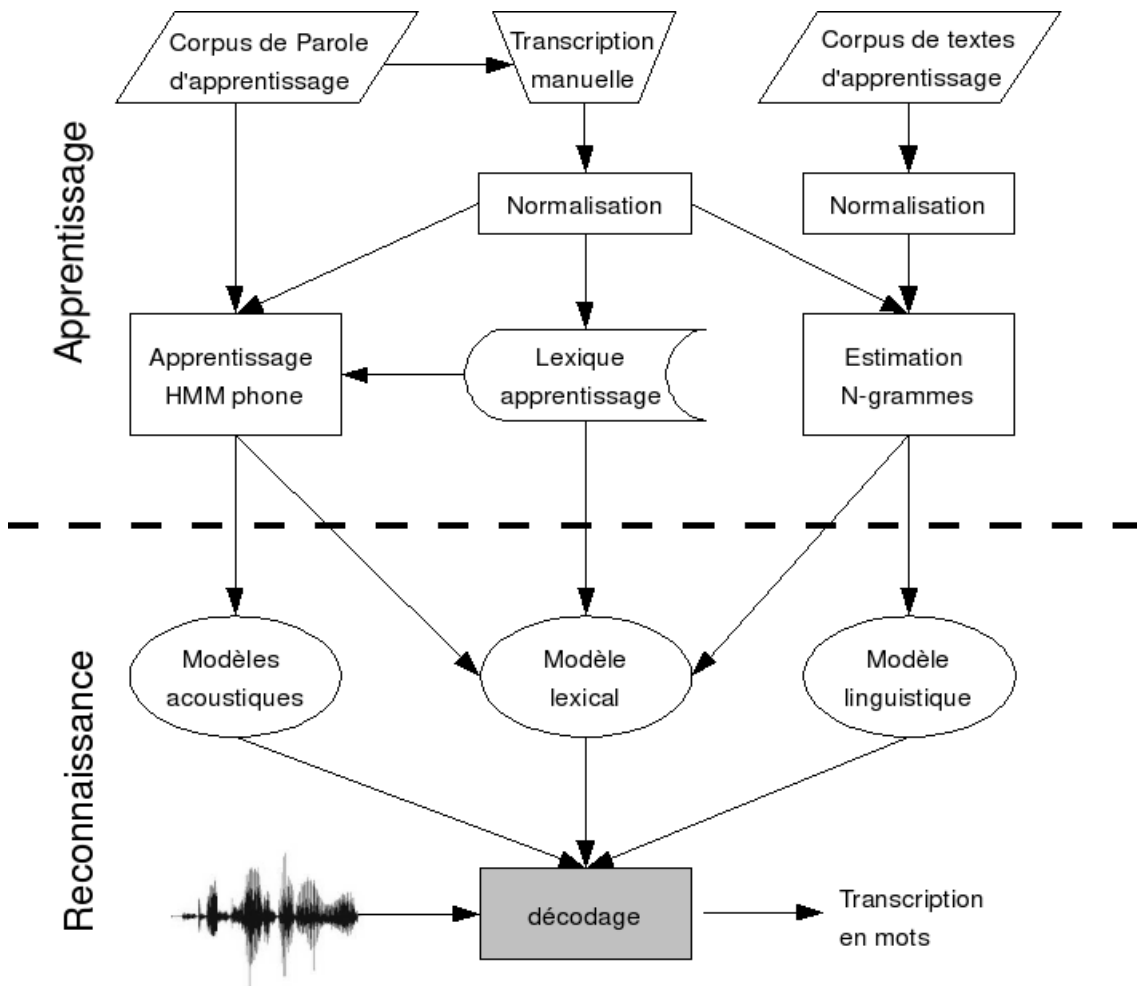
Apprentissage

Corpus de Parole d'apprentissage

Transcription manuelle

Corpus de textes d'apprentissage

Normalisation

Normalisation

Apprentissage HMM phone

Lexique apprentissage

Estimation N-grammes

Reconnaissance

Modèles acoustiques

Modèle lexical

Modèle linguistique

décodage

Transcription en mots